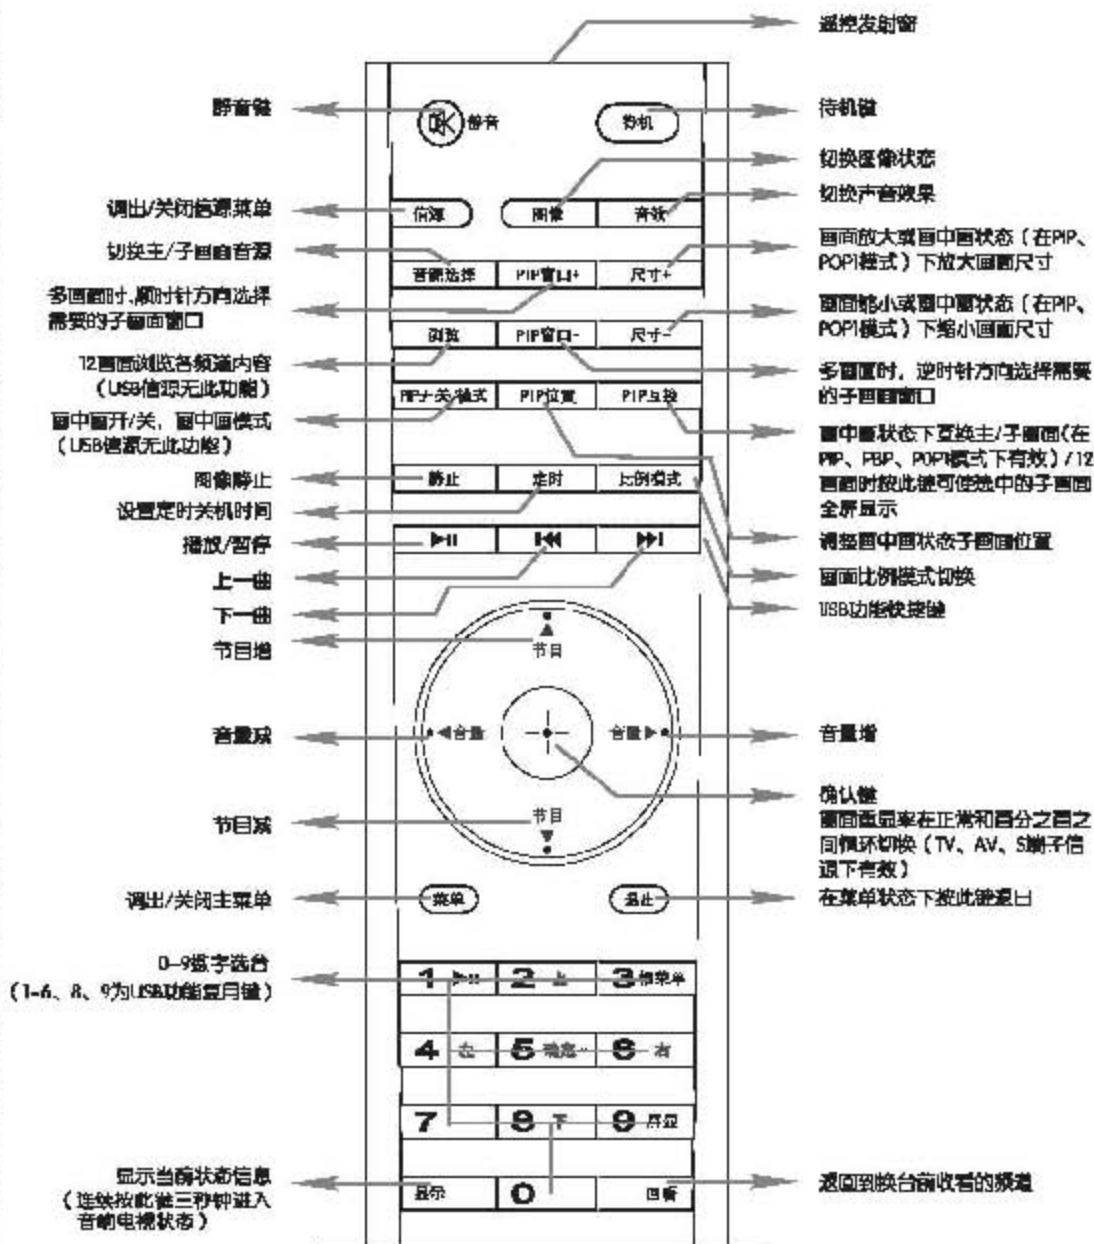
遥控发射窗

静音键

静音

待机

待机键

切换图像状态

切换声音效果

调出/关闭信源菜单

信源

图像

音效

切换主/子画面音源

伴音选择

PIP窗口+

尺寸+

画面放大或画中画状态（在PIP、POP1模式）下放大画面尺寸

多画面时，顺时针方向选择需要的子画面窗口

画面缩小或画中画状态（在PIP、POP1模式）下缩小画面尺寸

浏览

PIP窗口-

尺寸-

12画面浏览各频道内容（USB信源无此功能）

多画面时，逆时针方向选择需要的子画面窗口

画中画开/关，画中画模式（USB信源无此功能）

PIP开/关/模式

PIP位置

PIP互换

画中画状态下互换主/子画面(在PIP、PBP、POP1模式下有效）/12画面时按此键可使选中的子画面全屏显示

图像静止

静止

定时

比例模式

设置定时关机时间

播放/暂停

▶II

I◀◀

▶▶I

调整画中画状态子画面位置

画面比例模式切换

上一曲

USB功能快捷键

下一曲

节目增

节目

音量减

◀音量

音量▶

音量增

确认键

画面画显示在正常和百分之百之间循环切换（TV、AV、S端子信源下有效）

节目减

节目

调出/关闭主菜单

菜单

退出

在菜单状态下按此键退出

0-9数字选台（1-6、8、9为USB功能复用键）

1 ▶II

2 上

3 根菜单

4 左

5 确定

6 右

7

8 下

9 屏显

显示当前状态信息（连续按此键三秒钟进入音响电视状态）

显示

0

回看

返回到换台前收看的频道